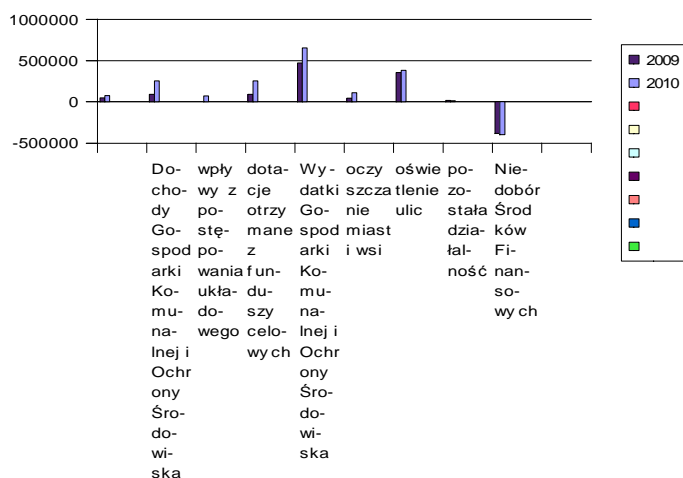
1000000
500000
0
-500000

Dochody Gospodarki Komunalnej i Ochrony Środowiska

wpływy z postępowania układowego

dotacje otrzymane z funduszy celowych

Wydatki Gospodarki Komunalnej i Ochrony Środowiska

oczyszczanie miast i wsi

oświetlenie ulic

pozostała działalność

Niedobór Środków Finansowych

2009
2010